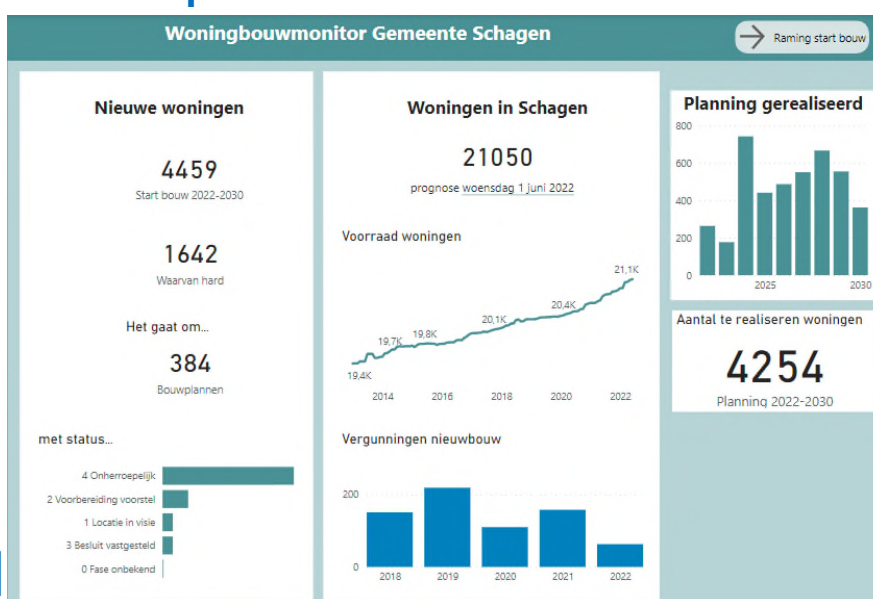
Woningbouwmonitor Gemeente Schagen

Raming start bouw

Nieuwe woningen

4459
Start bouw 2022-2030

1642
Waarvan hard

Het gaat om...

384
Bouwplannen

met status...

4 Onherroepelijk
2 Voorbereiding voorstel
1 Locatie in visie
3 Besluit vastgesteld
0 Fase onbekend

Woningen in Schagen

21050
prognose woensdag 1 juni 2022

Voorraad woningen

19,4K
19,7K
19,8K
20,1K
20,4K
21,1K
2014
2016
2018
2020
2022

Vergunningen nieuwbouw

200
0
2018
2019
2020
2021
2022

Planning gerealiseerd

800
600
400
200
0
2025
2030

Aantal te realiseren woningen

4254
Planning 2022-2030